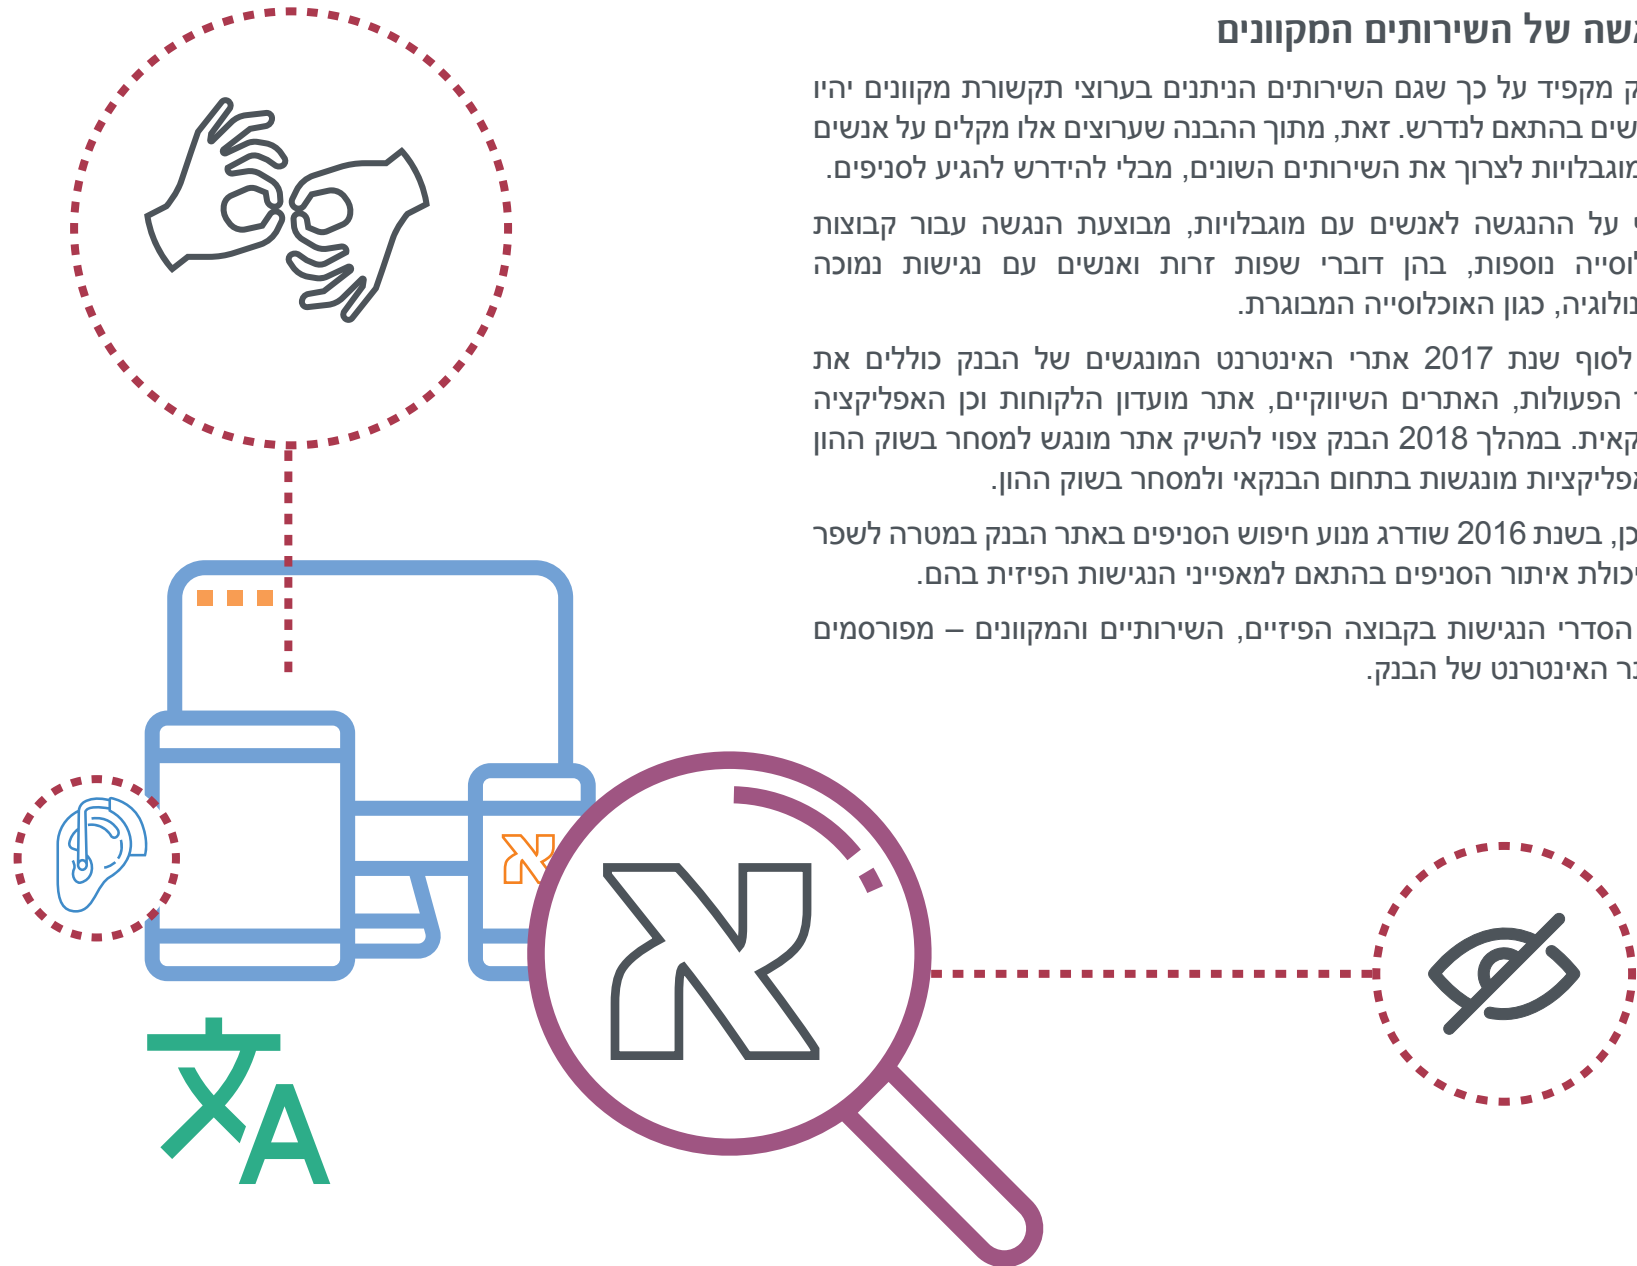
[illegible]שה של השירותים המקוונים

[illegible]ק מקפיד על כך שגם השירותים הניתנים בערוצי תקשורת מקוונים יהיו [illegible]שים בהתאם לנדרש. זאת, מתוך ההבנה שערוצים אלו מקלים על אנשים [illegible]מוגבלויות לצרוך את השירותים השונים, מבלי להידרש להגיע לסניפים.

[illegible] על ההנגשה לאנשים עם מוגבלויות, מבוצעת הנגשה עבור קבוצות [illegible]וסייה נוספות, בהן דוברי שפות זרות ואנשים עם נגישות נמוכה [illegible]נולוגיה, כגון האוכלוסייה המבוגרת.

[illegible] לסוף שנת 2017 אתרי האינטרנט המונגשים של הבנק כוללים את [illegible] הפעולות, האתרים השיווקיים, אתר מועדון הלקוחות וכן האפליקציה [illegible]קאית. במהלך 2018 הבנק צפוי להשיק אתר מונגש למסחר בשוק ההון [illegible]פליקציות מונגשות בתחום הבנקאי ולמסחר בשוק ההון.

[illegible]כן, בשנת 2016 שודרג מנוע חיפוש הסניפים באתר הבנק במטרה לשפר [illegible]יכולת איתור הסניפים בהתאם למאפייני הנגישות הפיזית בהם.

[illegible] הסדרי הנגישות בקבוצה הפיזיים, השירותיים והמקוונים – מפורסמים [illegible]ר האינטרנט של הבנק.

א

א